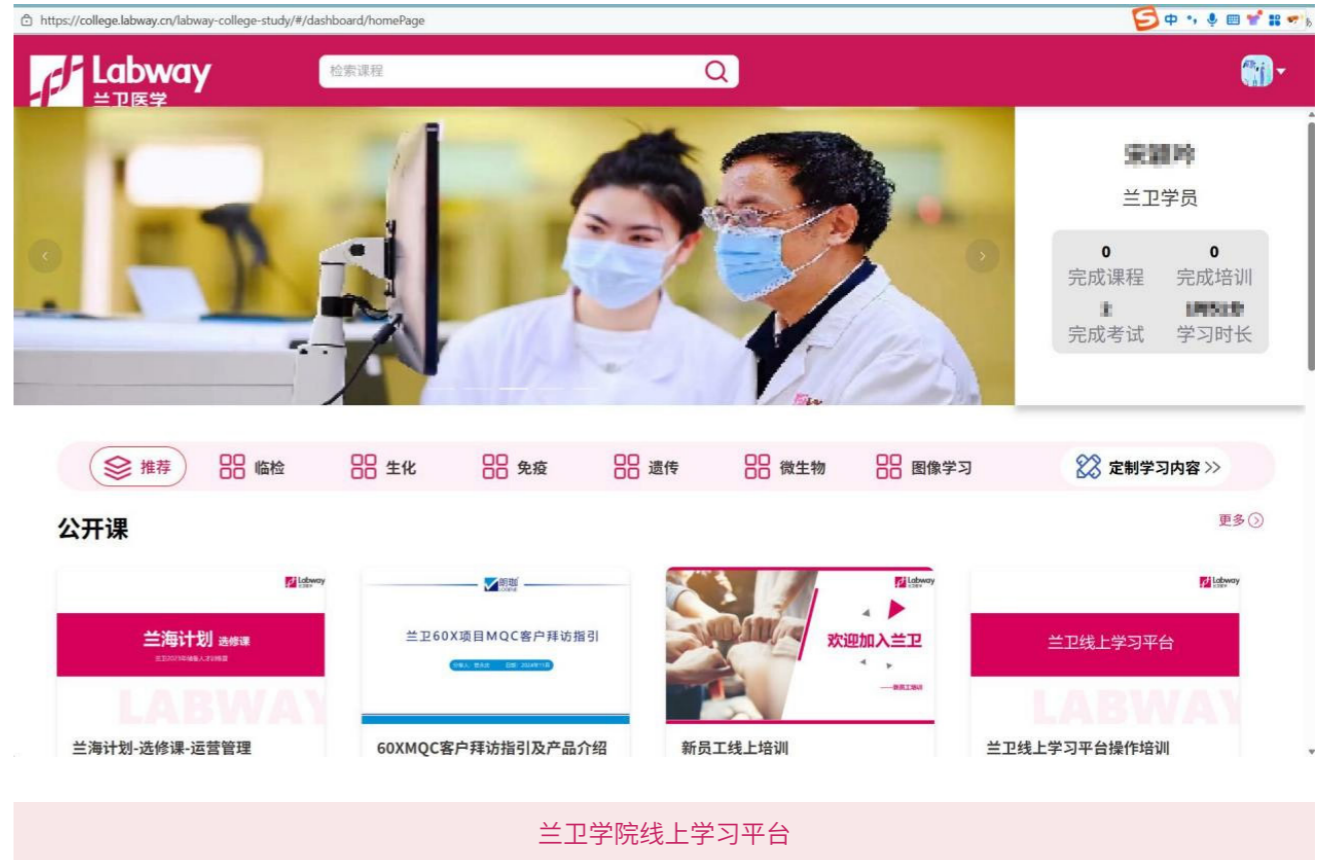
https://college.labway.cn/labway-college-study/#/dashboard/homePage

中

Labway
兰卫医学

检索课程

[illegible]
兰卫学员

0
完成课程

0
完成培训

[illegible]
完成考试

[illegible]
学习时长

推荐　临检　生化　免疫　遗传　微生物　图像学习　定制学习内容 >>

公开课

更多

Labway
兰海计划 选修课
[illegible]
LABWAY
兰海计划-选修课-运营管理

兰卫60X项目MQC客户拜访指引
60XMQC客户拜访指引及产品介绍

Labway
欢迎加入兰卫
新员工线上培训

Labway
兰卫线上学习平台
LABWAY
兰卫线上学习平台操作培训

兰卫学院线上学习平台